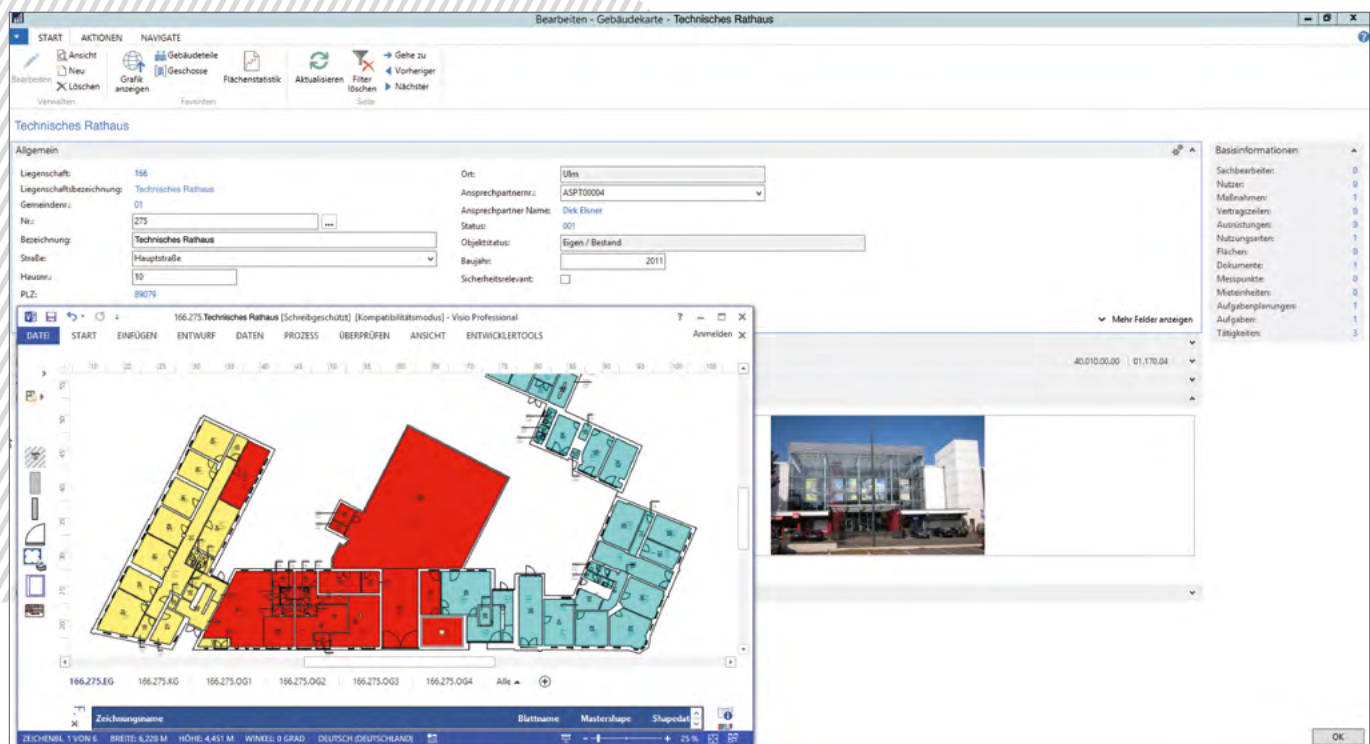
Bearbeiten - Gebäudekarte - Technisches Rathaus

START AKTIONEN NAVIGATE

Bearbeiten Ansicht Neu Löschen Verwalten Grafik anzeigen Gebäudeteile Geschosse Flächenstatistik Favoriten Aktualisieren Filter löschen Gehe zu Vorheriger Nächster Seite

Technisches Rathaus

Allgemein

Liegenschaft: 166
Liegenschaftsbezeichnung: Technisches Rathaus
Gemeindenr.: 01
Nr.: 275
Bezeichnung: Technisches Rathaus
Straße: Hauptstraße
Hausnr.: 10
PLZ: 89079

Ort: Ulm
Ansprechpartnernr.: ASPT00004
Ansprechpartner Name: Dirk Elsner
Status: 001
Objektstatus: Eigen / Bestand
Baujahr: 2011
Sicherheitsrelevant:

Mehr Felder anzeigen

40.010.00.00 01.170.04

Basisinformationen

Sachbearbeiter: 0
Nutzer: 9
Maßnahmen: 1
Vertragszeilen: 0
Ausrüstungen: 0
Nutzungsarten: 1
Flächen: 0
Dokumente: 1
Messpunkte: 0
Mieteinheiten: 0
Aufgabenplanungen: 1
Aufgaben: 1
Tätigkeiten: 3

166.275.Technisches Rathaus [Schreibgeschützt] [Kompatibilitätsmodus] - Visio Professional

DATEI START EINFÜGEN ENTWURF DATEN PROZESS ÜBERPRÜFEN ANSICHT ENTWICKLERTOOLS Anmelden

166.275.EG 166.275.KG 166.275.OG1 166.275.OG2 166.275.OG3 166.275.OG4 Alle

Zeichnungsname Blattname Mastershape Shapedat

ZEICHENBL. 1 VON 6 BREITE: 6,228 M HÖHE: 4,451 M WINKEL: 0 GRAD DEUTSCH (DEUTSCHLAND) 25 %

OK